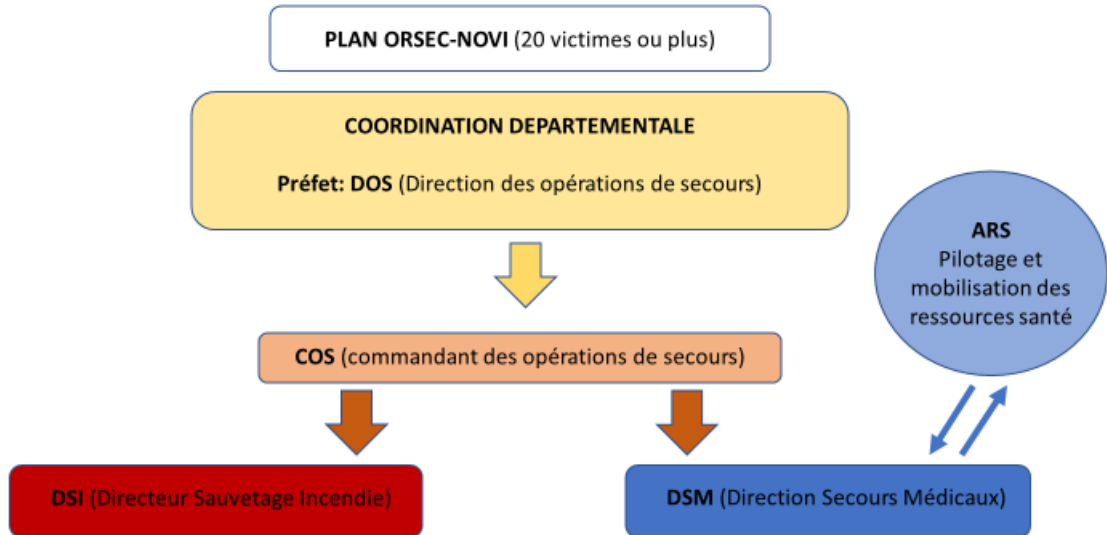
PLAN ORSEC-NOVI (20 victimes ou plus)

COORDINATION DEPARTEMENTALE

Préfet: DOS (Direction des opérations de secours)

ARS
Pilotage et mobilisation des ressources santé

COS (commandant des opérations de secours)

DSI (Directeur Sauvetage Incendie)

DSM (Direction Secours Médicaux)